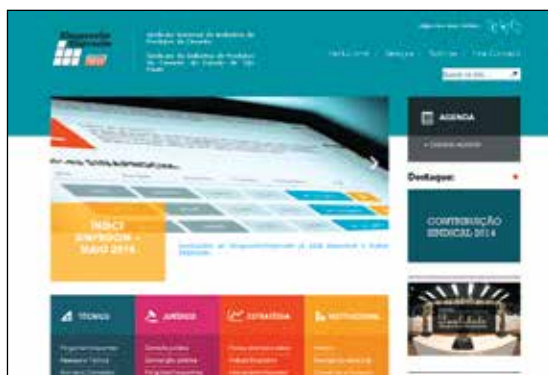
Sindicato Nacional da Indústria de Produtos de Cimento

Sindicato da Indústria de Produtos de Cimento do Estado de São Paulo

Institucional | Serviços | Notícias | Fale Conosco

AGENDA

Destaque:

INDICE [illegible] - MAIO 2014

CONTRIBUIÇÃO SINDICAL 2014

TÉCNICO

JURÍDICO

ESTRATÉGIA

INSTITUCIONAL